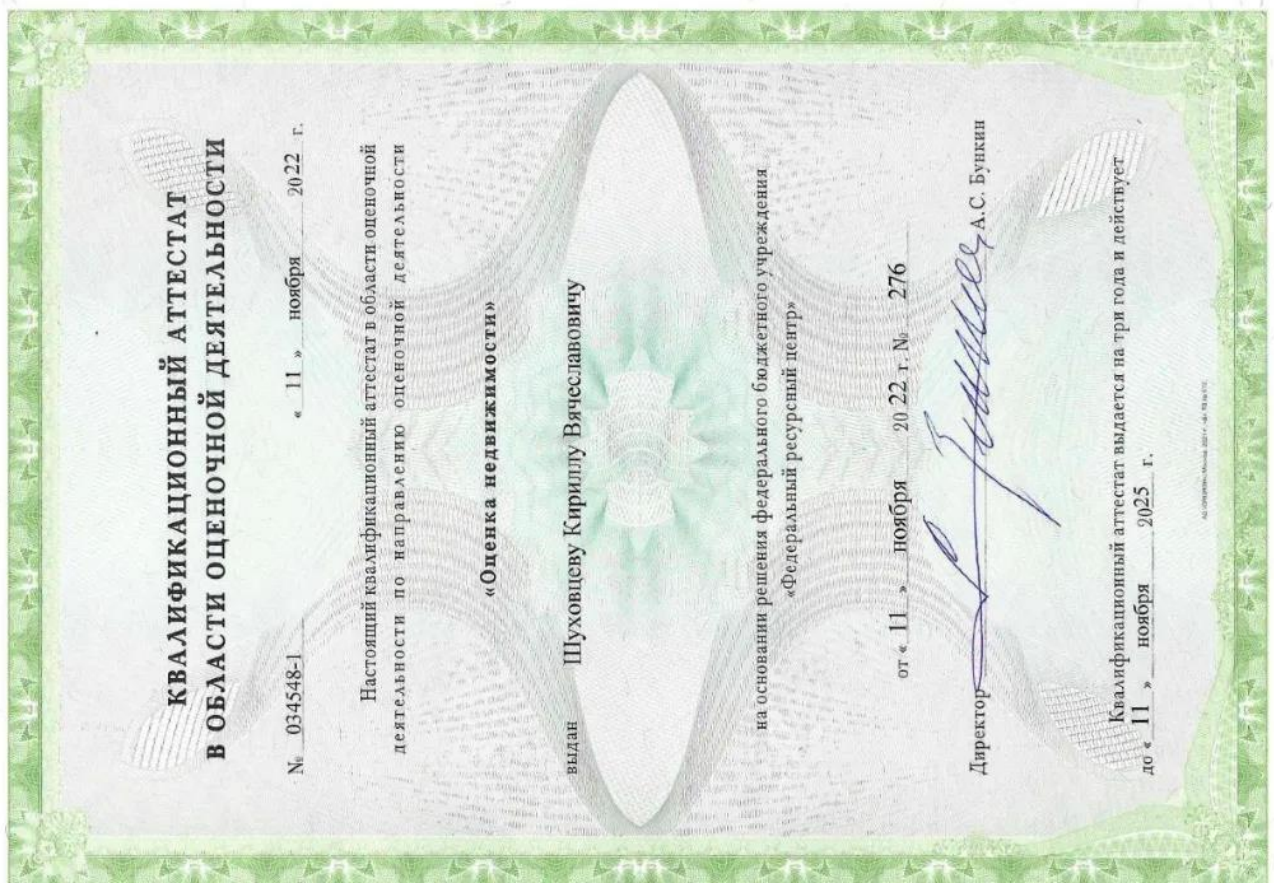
КВАЛИФИКАЦИОННЫЙ АТТЕСТАТ
В ОБЛАСТИ ОЦЕНОЧНОЙ ДЕЯТЕЛЬНОСТИ

№ 034548-1 « 11 » ноября 2022 г.

Настоящий квалификационный аттестат в области оценочной деятельности по направлению оценочной деятельности

«Оценка недвижимости»

выдан Шуховцеву Кириллу Вячеславовичу

на основании решения федерального бюджетного учреждения «Федеральный ресурсный центр»

от « 11 » ноября 20 22 г. № 276

Директор А.С. Бункин

Квалификационный аттестат выдается на три года и действует до « 11 » ноября 2025 г.

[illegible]